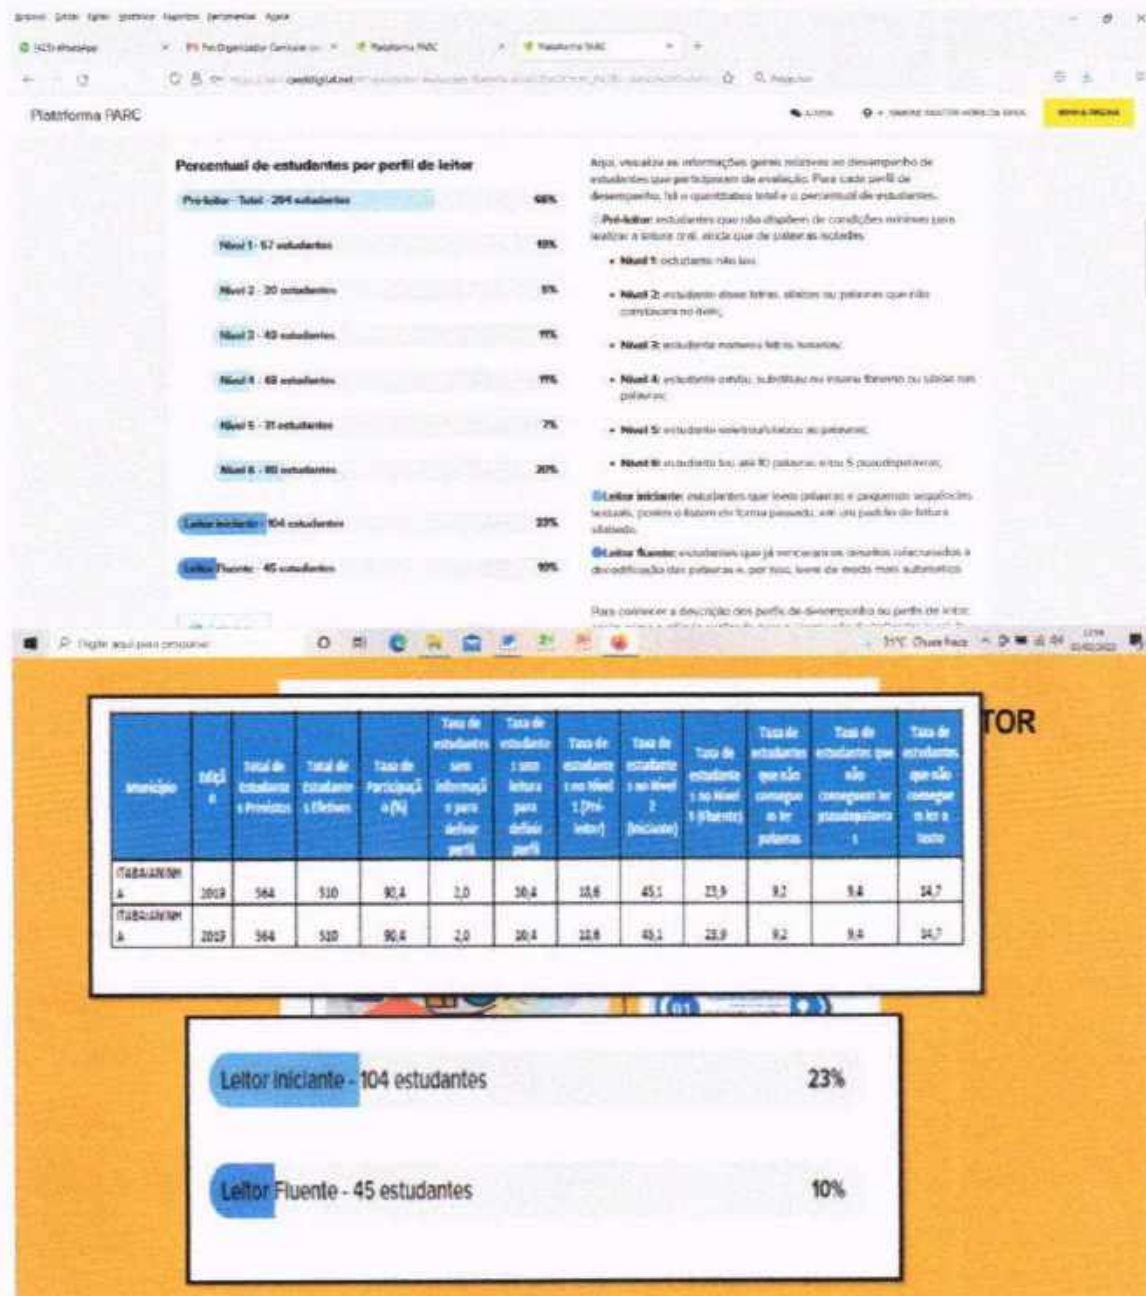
Plataforma PARC

Percentual de estudantes por perfil de leitor

Pré-leitor - Total - 294 estudantes 66%

Nível 1 - 57 estudantes 13%

Nível 2 - 20 estudantes 5%

Nível 3 - 49 estudantes 11%

Nível 4 - 48 estudantes 11%

Nível 5 - 31 estudantes 7%

Nível 6 - 89 estudantes 20%

Leitor iniciante - 104 estudantes 23%

Leitor Fluente - 45 estudantes 10%

Aqui, visualiza as informações gerais relativas ao desempenho de estudantes que participaram da avaliação. Para cada perfil de desempenho, há o quantitativo total e o percentual de estudantes.

Pré-leitor: estudantes que não dispõem de condições mínimas para realizar a leitura oral, ainda que de palavras isoladas.

• Nível 1: estudante não leu.

• Nível 2: estudante disse letras, sílabas ou palavras que não constavam no item;

• Nível 3: estudante nomeou letras isoladas;

• Nível 4: estudante omitiu, substituiu ou inseriu fonema ou sílaba nas palavras;

• Nível 5: estudante soletrou/silabou as palavras;

• Nível 6: estudante leu até 10 palavras e/ou 5 pseudopalavras;

Leitor iniciante: estudantes que leem palavras e pequenas sequências textuais, porém o fazem de forma pausada, em um padrão de leitura silabado.

Leitor fluente: estudantes que já venceram os desafios relacionados à decodificação das palavras e, por isso, leem de modo mais automático.

Para conhecer a descrição dos perfis de desempenho ou perfis de leitor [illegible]

TOR

| Município | Edição | Total de Estudantes Previstos | Total de Estudantes Efetivos | Taxa de Participação (%) | Taxa de estudantes sem informação para definir perfil | Taxa de estudantes sem leitura para definir perfil | Taxa de estudantes no Nível 1 (Pré-leitor) | Taxa de estudantes no Nível 2 (Iniciante) | Taxa de estudantes no Nível 3 (Fluente) | Taxa de estudantes que não conseguem ler palavras | Taxa de estudantes que não conseguem ler pseudopalavras | Taxa de estudantes que não conseguem ler o texto |
|---|---|---|---|---|---|---|---|---|---|---|---|---|
| ITABAIANINHA | 2019 | 564 | 510 | 90,4 | 2,0 | 10,4 | 13,6 | 45,1 | 23,9 | 9,2 | 9,4 | 14,7 |
| ITABAIANINHA | 2019 | 564 | 510 | 90,4 | 2,0 | 10,4 | 13,6 | 45,1 | 23,9 | 9,2 | 9,4 | 14,7 |

Leitor iniciante - 104 estudantes 23%

Leitor Fluente - 45 estudantes 10%